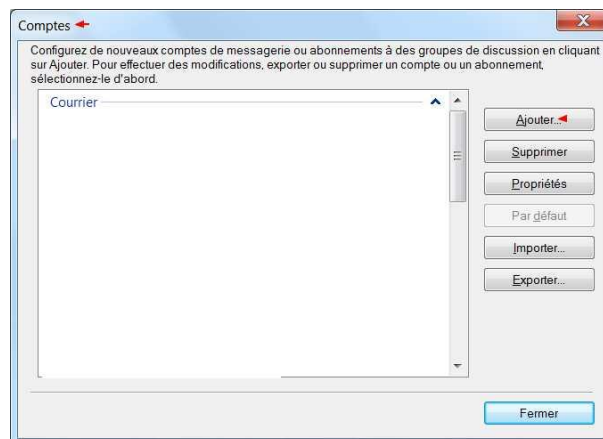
Comptes

Configurez de nouveaux comptes de messagerie ou abonnements à des groupes de discussion en cliquant sur Ajouter. Pour effectuer des modifications, exporter ou supprimer un compte ou un abonnement, sélectionnez-le d'abord.

Courrier

Ajouter...

Supprimer

Propriétés

Par défaut

Importer...

Exporter...

Fermer